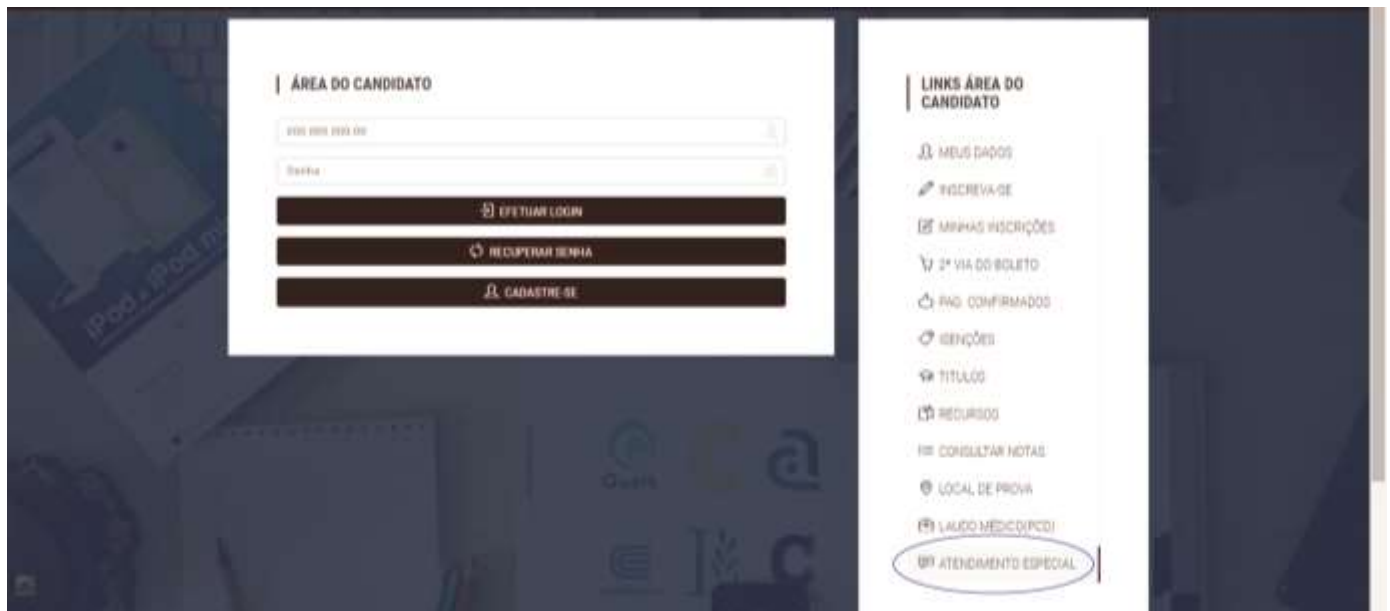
ÁREA DO CANDIDATO

000.000.000-00

Senha

EFETUAR LOGIN

RECUPERAR SENHA

CADASTRE-SE

LINKS ÁREA DO CANDIDATO

MEUS DADOS

INSCREVA-SE

MINHAS INSCRIÇÕES

2ª VIA DO BOLETO

PAG. CONFIRMADOS

ISENÇÕES

TÍTULOS

RECURSOS

CONSULTAR NOTAS

LOCAL DE PROVA

LAUDO MÉDICO(PCD)

ATENDIMENTO ESPECIAL

iPod iPod mini